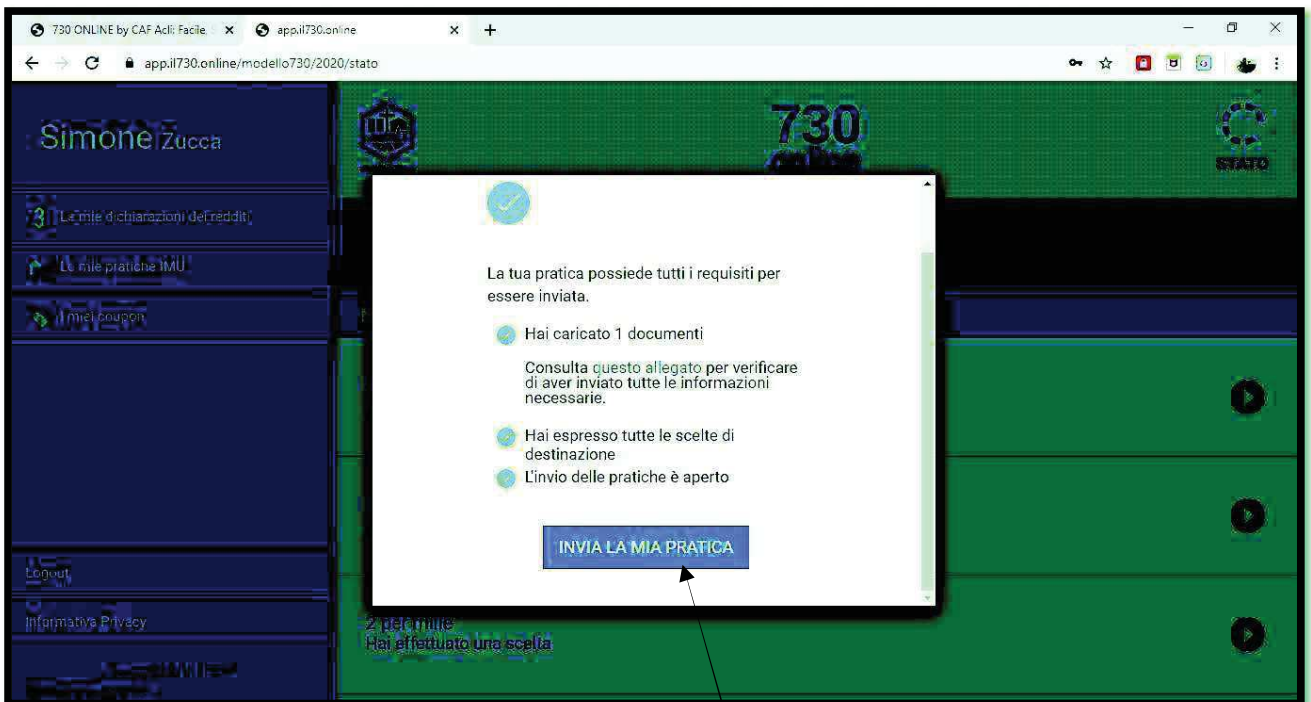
730 ONLINE by CAF Acli: Facile,
app.il730.online
+
app.il730.online/modello730/2020/stato

Simone Zucca

Le mie dichiarazioni dei redditi
Le mie pratiche IMU
I miei coupon

Logout
Informativa Privacy

730
STATO

La tua pratica possiede tutti i requisiti per essere inviata.

Hai caricato 1 documenti

Consulta questo allegato per verificare di aver inviato tutte le informazioni necessarie.

Hai espresso tutte le scelte di destinazione

L'invio delle pratiche è aperto

INVIA LA MIA PRATICA

2 per mille
Hai effettuato una scelta